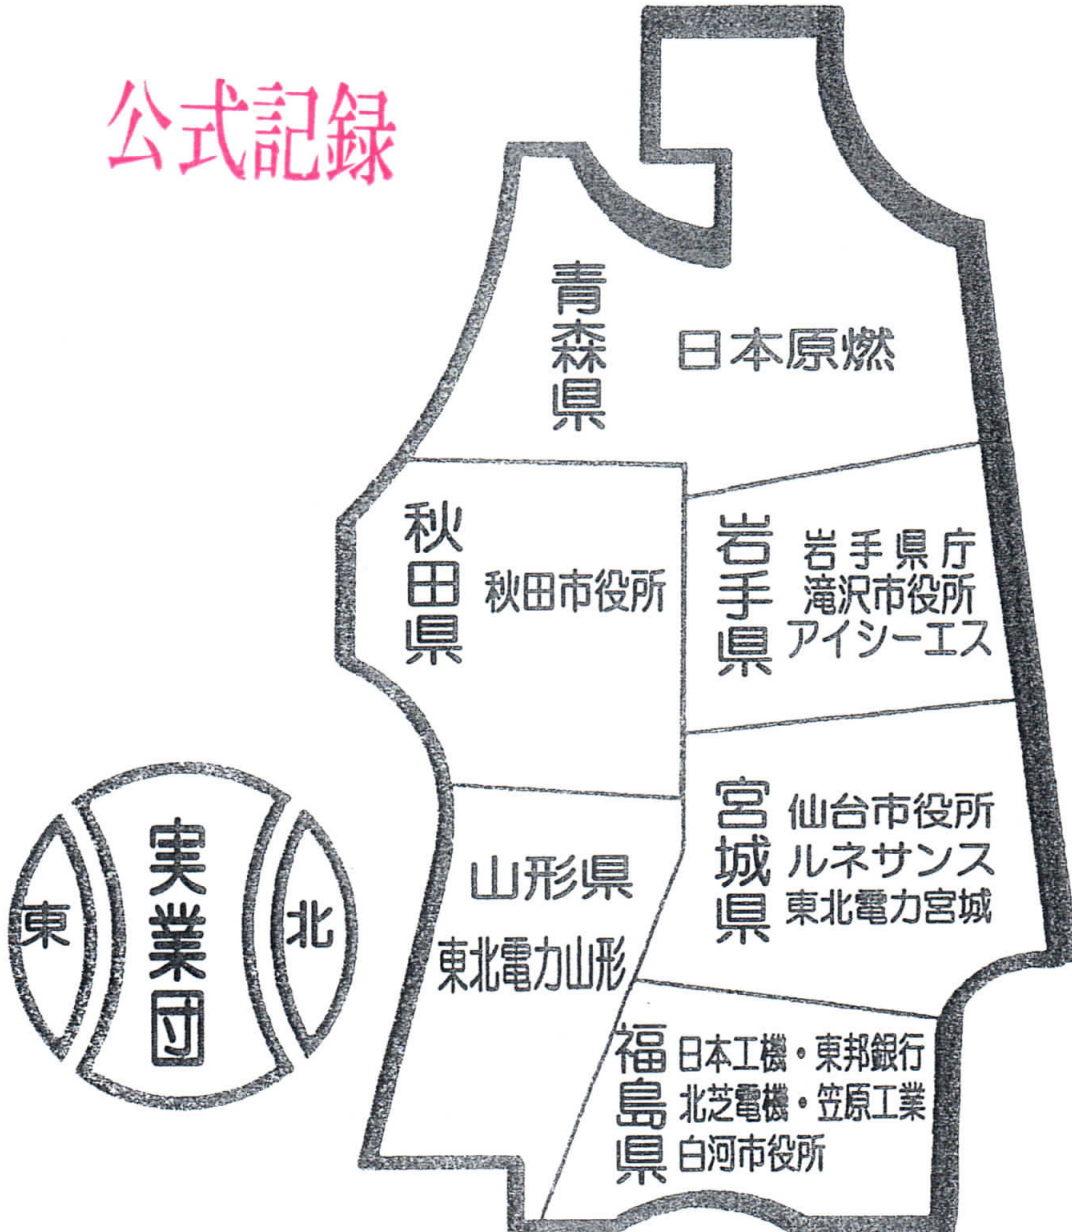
公式記録

青森県
日本原燃

秋田県
秋田市役所

岩手県
岩手県庁
滝沢市役所
アイシーエス

山形県
東北電力山形

宮城県
仙台市役所
ルネサンス
東北電力宮城

福島県
日本工機・東邦銀行
北芝電機・笠原工業
白河市役所

東
実業団
北